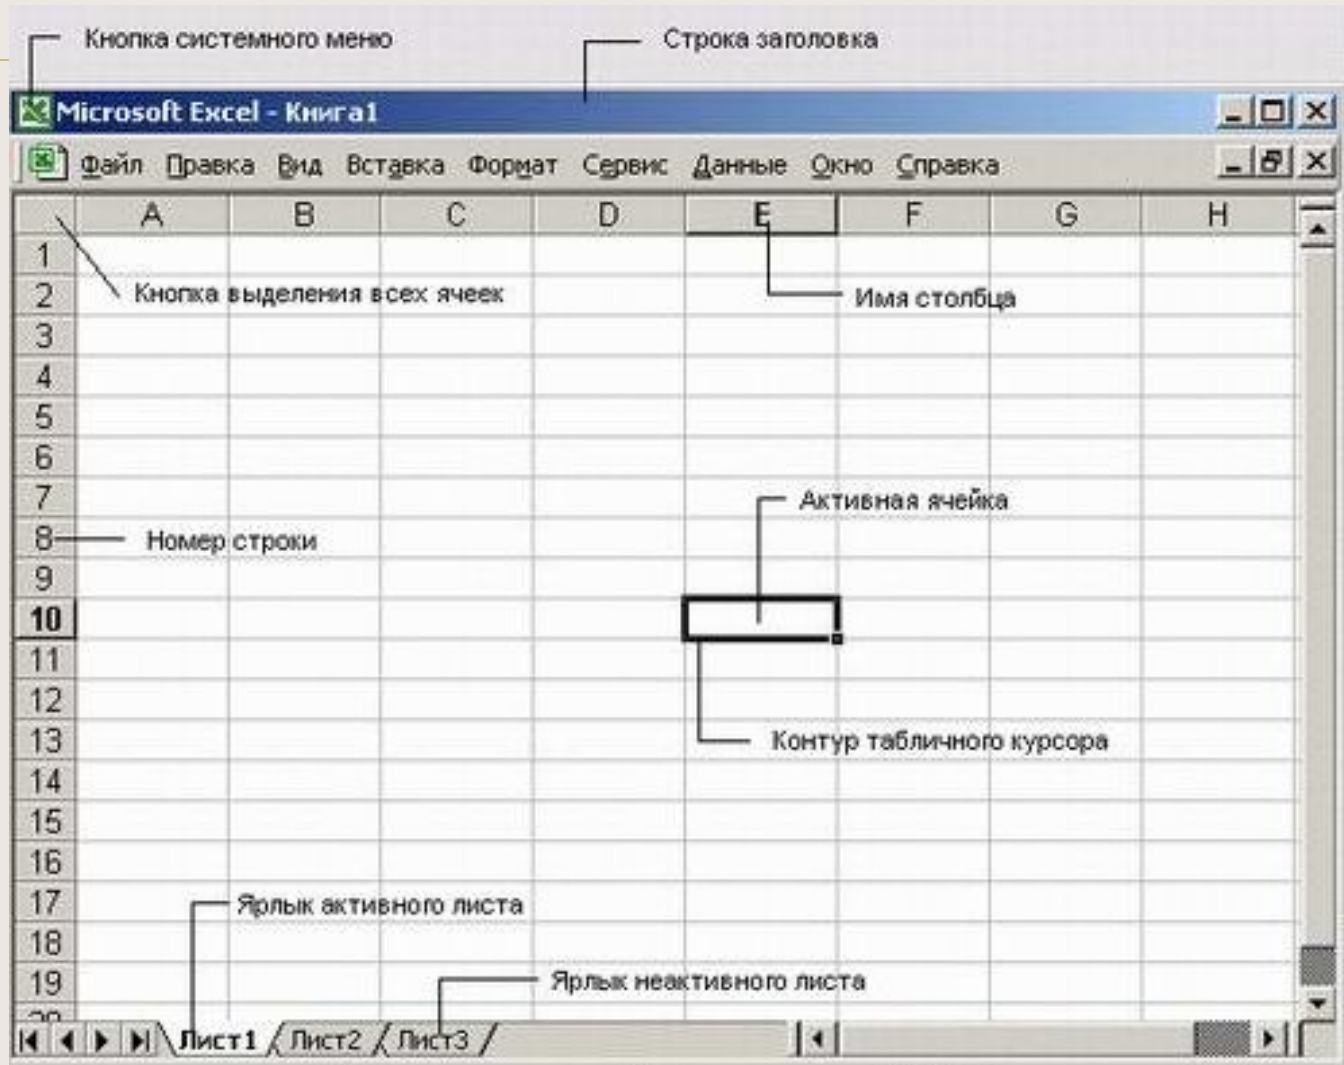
Кнопка системного меню

Строка заголовка

Microsoft Excel - Книга1

Файл Правка Вид Вставка Формат Сервис Данные Окно Справка

| | A | B | C | D | E | F | G | H |
|---|---|---|---|---|---|---|---|---|
| 1 | | | | | | | | |
| 2 | | | | | | | | |
| 3 | | | | | | | | |
| 4 | | | | | | | | |
| 5 | | | | | | | | |
| 6 | | | | | | | | |
| 7 | | | | | | | | |
| 8 | | | | | | | | |
| 9 | | | | | | | | |
| 10 | | | | | | | | |
| 11 | | | | | | | | |
| 12 | | | | | | | | |
| 13 | | | | | | | | |
| 14 | | | | | | | | |
| 15 | | | | | | | | |
| 16 | | | | | | | | |
| 17 | | | | | | | | |
| 18 | | | | | | | | |
| 19 | | | | | | | | |

Кнопка выделения всех ячеек

Имя столбца

Активная ячейка

Номер строки

Контур табличного курсора

Ярлык активного листа

Ярлык неактивного листа

Лист1 Лист2 Лист3